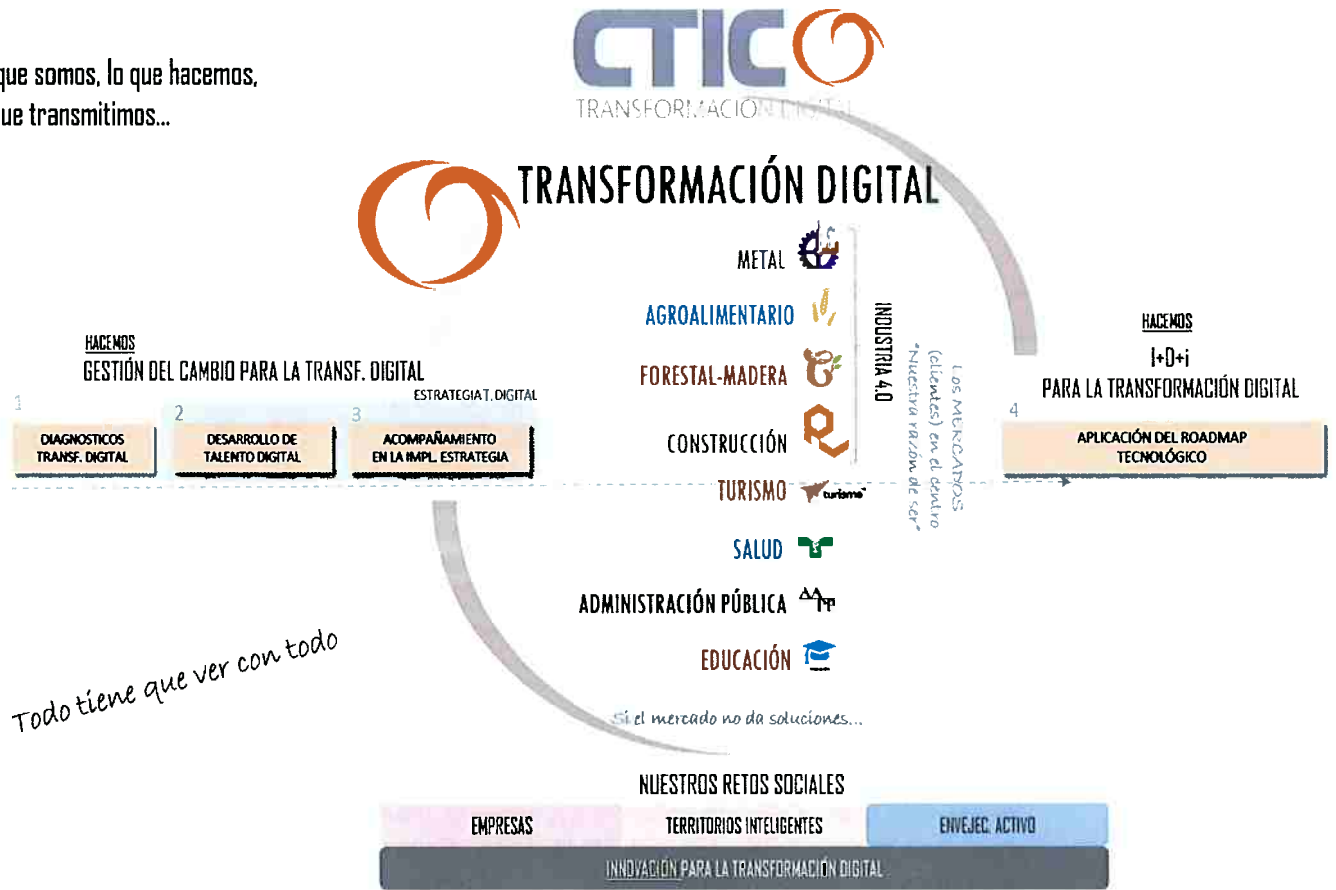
que somos, lo que hacemos,
ue transmitimos...

CTIC
TRANSFORMACIÓN DIGITAL

TRANSFORMACIÓN DIGITAL

METAL
AGROALIMENTARIO
FORESTAL-MADERA
CONSTRUCCIÓN
TURISMO turismo
SALUD
ADMINISTRACIÓN PÚBLICA
EDUCACIÓN

INDUSTRIA 4.0

Los MERCADOS (clientes) en el centro "Nuestra razón de ser"

HACEMOS
GESTIÓN DEL CAMBIO PARA LA TRANSF. DIGITAL
ESTRATEGIA T. DIGITAL

1
DIAGNOSTICOS TRANSF. DIGITAL
2
DESARROLLO DE TALENTO DIGITAL
3
ACOMPAÑAMIENTO EN LA IMPL. ESTRATEGIA

HACEMOS
I+D+i
PARA LA TRANSFORMACIÓN DIGITAL
4
APLICACIÓN DEL ROADMAP TECNOLÓGICO

Todo tiene que ver con todo

Si el mercado no da soluciones...

NUESTROS RETOS SOCIALES
| EMPRESAS | TERRITORIOS INTELIGENTES | ENVEJEC. ACTIVO |
|---|---|---|

INNOVACIÓN PARA LA TRANSFORMACIÓN DIGITAL